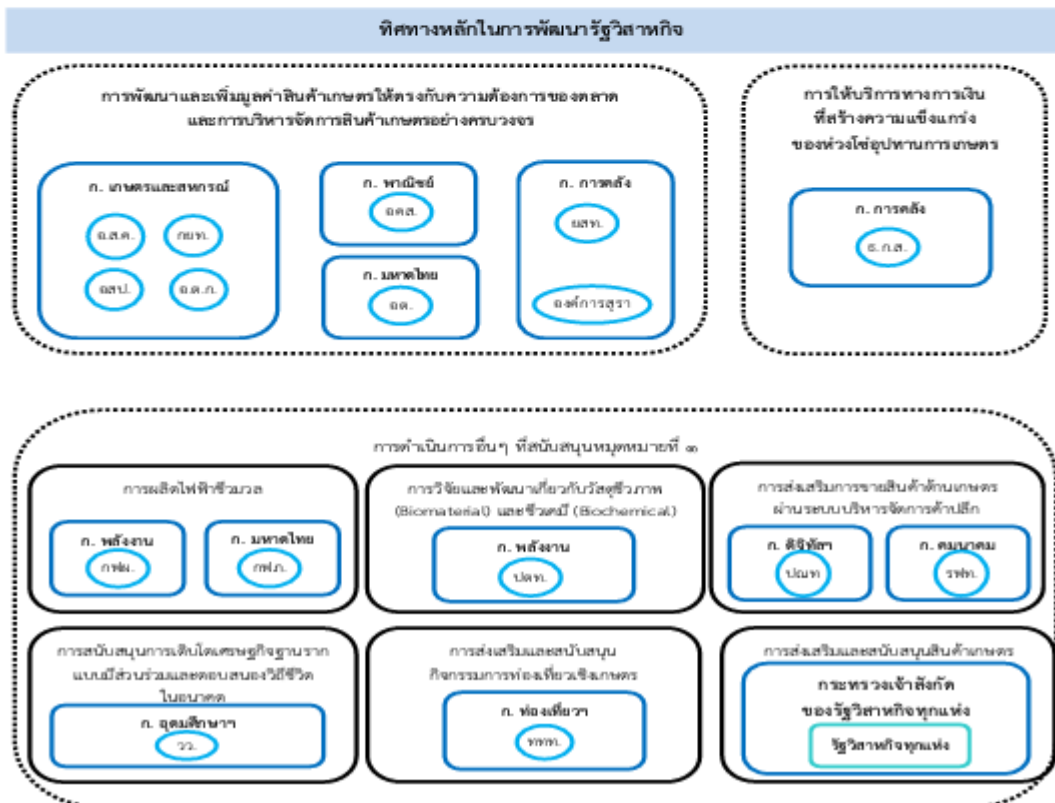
ทิศทางหลักในการพัฒนารัฐวิสาหกิจ

การพัฒนาและเพิ่มมูลค่าสินค้าเกษตรให้ตรงกับความต้องการของตลาด และการบริหารจัดการสินค้าเกษตรอย่างครบวงจร

ก. เกษตรและสหกรณ์

อ.ส.ค.

กยท.

อสป.

อ.ต.ก.

ก. พาณิชย์

อคส.

ก. มหาดไทย

อต.

ก. การคลัง

ยสท.

องค์การสุรา

การให้บริการทางการเงิน ที่สร้างความแข็งแกร่ง ของห่วงโซ่อุปทานการเกษตร

ก. การคลัง

ธ.ก.ส.

การดำเนินการอื่นๆ ที่สนับสนุนหมุดหมายที่ ๑

การผลิตไฟฟ้าชีวมวล

ก. พลังงาน

กฟผ.

ก. มหาดไทย

กฟภ.

การวิจัยและพัฒนาเกี่ยวกับวัสดุชีวภาพ (Biomaterial) และชีวเคมี (Biochemical)

ก. พลังงาน

ปตท.

การส่งเสริมการขายสินค้าด้านเกษตร ผ่านระบบบริหารจัดการค้าปลีก

ก. ดิจิทัล

ปณท

ก. คมนาคม

รฟท.

การสนับสนุนการเติบโตเศรษฐกิจฐานราก แบบมีส่วนร่วมและตอบสนองวิถีชีวิตในอนาคต

ก. อุดมศึกษาฯ

วว.

การส่งเสริมและสนับสนุน กิจกรรมการท่องเที่ยวเชิงเกษตร

ก. ท่องเที่ยวฯ

ททท.

การส่งเสริมและสนับสนุนสินค้าเกษตร

กระทรวงเจ้าสังกัด ของรัฐวิสาหกิจทุกแห่ง

รัฐวิสาหกิจทุกแห่ง